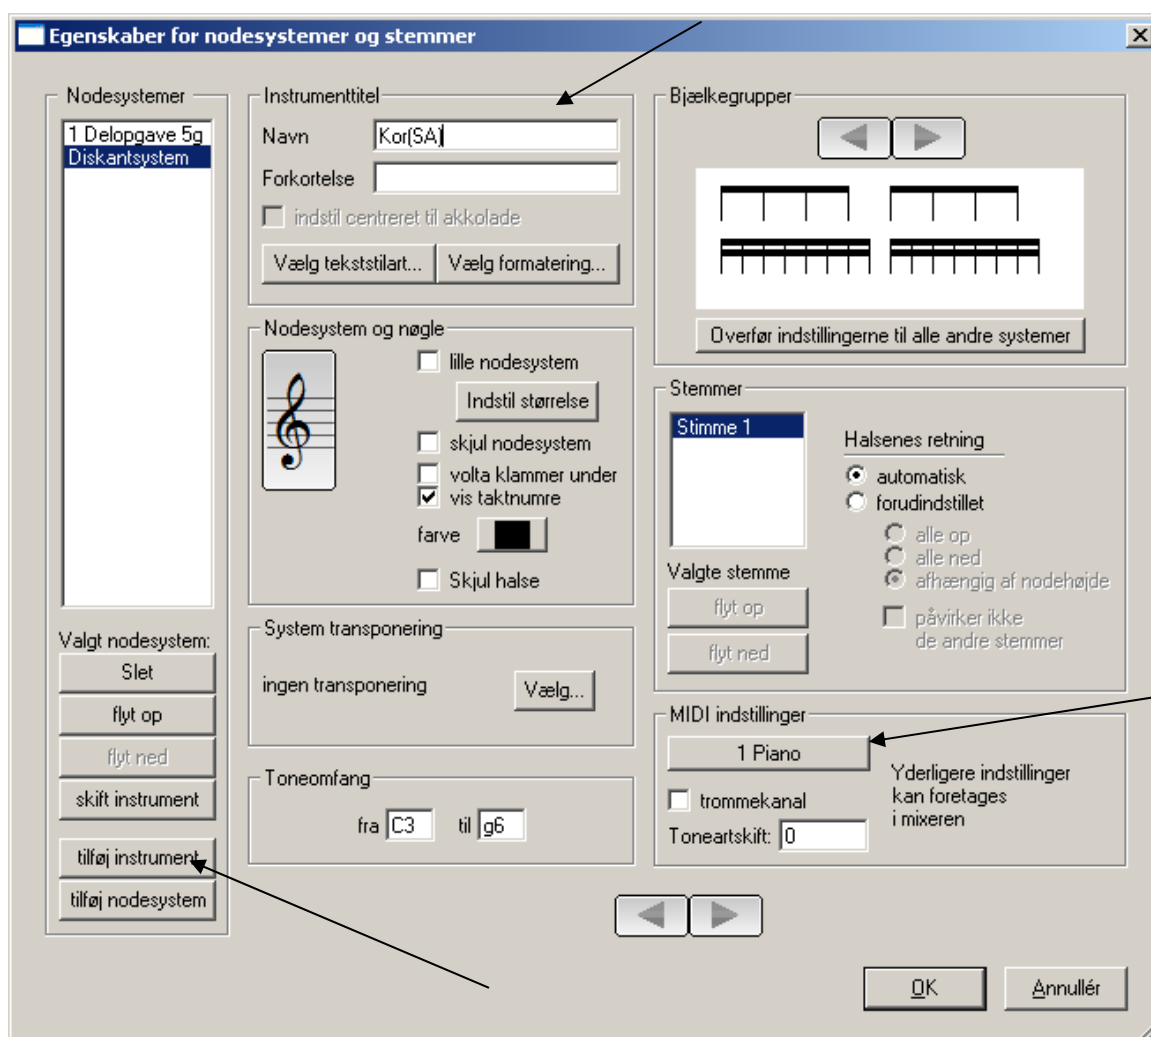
Egenskaber for nodesystemer og stemmer

Nodesystemer
1 Delopgave 5g
Diskantsystem

Valgt nodesystem:
Slet
flyt op
flyt ned
skift instrument
tilføj instrument
tilføj nodesystem

Instrumenttitel
Navn Kor(SA)
Forkortelse
indstil centreret til akkolade
Vælg tekststilart...
Vælg formatering...

Nodesystem og nøgle
lille nodesystem
Indstil størrelse
skjul nodesystem
volta klammer under
vis taktnumre
farve
Skjul halse

System transponering
ingen transponering
Vælg...

Toneomfang
fra C3 til g6

Bjælkegrupper
Overfør indstillingerne til alle andre systemer

Stemmer
Stimme 1
Valgte stemme
flyt op
flyt ned
Halsenes retning
automatisk
forudindstillet
alle op
alle ned
afhængig af nodehøjde
påvirker ikke de andre stemmer

MIDI indstillinger
1 Piano
trommekanal
Toneartskift: 0
Yderligere indstillinger kan foretages i mixeren

OK
Annullér